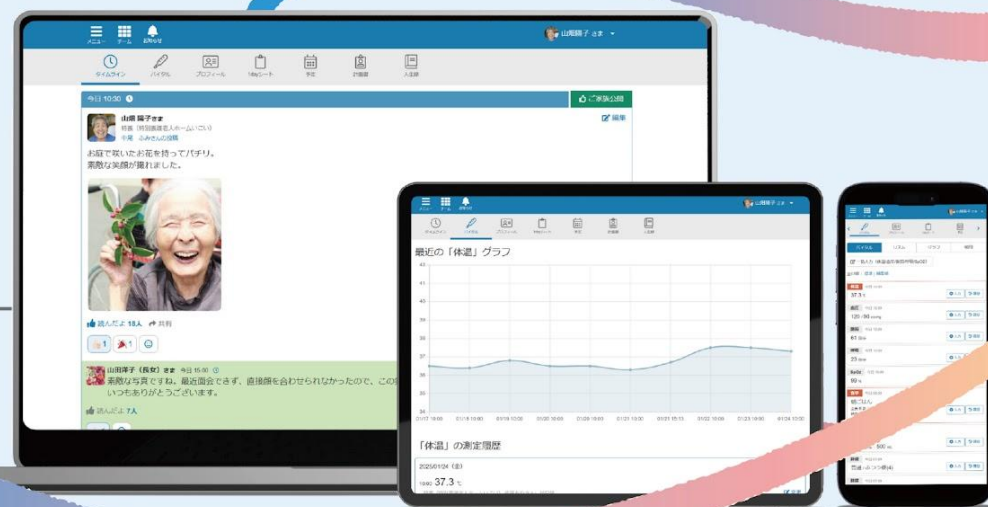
メニュー ゲーム お知らせ

山岡陽子 さま

タイムライン バイタル プロフィール 1dayシート 予定 計画書 入退録

今日 10:30

ご家族公開

山岡 陽子さま

特養（特別養護老人ホームいこい）

介護 みきさんの投稿

編集

お庭で咲いたお花を持ってパチリ。
素敵な笑顔が撮れました。

読んだよ 18人 共有

1 1

山田洋子（長女）さま 今日 15:00

素敵な写真ですね。最近面会できず、直接顔を合わせられなかったので、この
いつもありがとうございます。

読んだよ 7人

山岡陽子 さま

タイムライン バイタル プロフィール 1dayシート 予定 計画書 入退録

最近の「体温」グラフ

42
41
40
39
38
37
36
35
34

01/17 10:00 01/18 10:00 01/19 10:00 01/20 10:00 01/20 15:00 01/21 10:00 01/21 15:15 01/22 10:00 01/23 10:00 01/24 10:00

「体温」の測定履歴

2025/01/24（金）

10:00 37.3 ℃

山岡陽子 さま

バイタル リズム グラフ 補助

体温

37.3 ℃

血圧

120 / 80 mmHg

脈拍

61 回

呼吸

23 回

SpO2

99 %

食事

朝ごはん

水分

500 ml

排泄

巴達ふつう便(4)